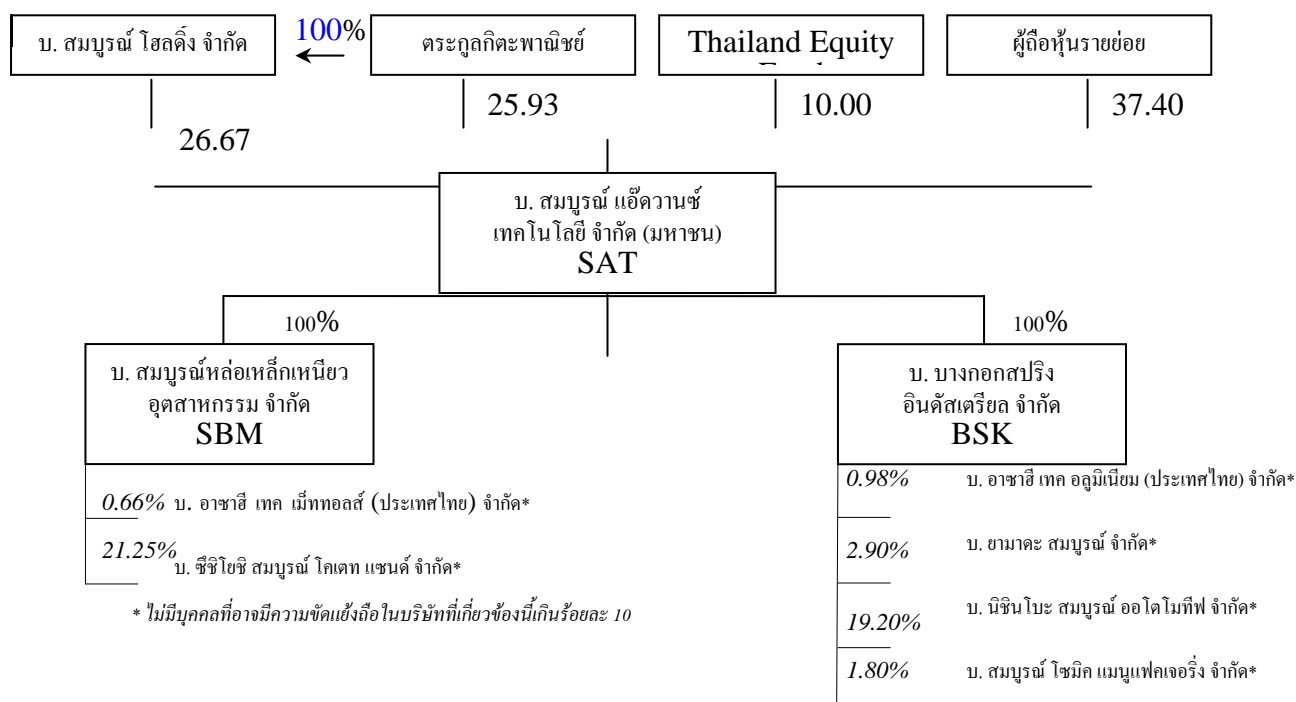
บ. สมบูรณ์ โฮลดิ้ง จำกัด

100%

ตระกูลกิตะพาณิชย์

Thailand Equity

ผู้ถือหุ้นรายย่อย

26.67

25.93

10.00

37.40

บ. สมบูรณ์ แอ๊ดวานซ์ เทคโนโลยี จำกัด (มหาชน)
SAT

100%

100%

บ. สมบูรณ์หล่อเหล็กเหนียว อุตสาหกรรม จำกัด
SBM

บ. บางกอกสปริง อินดัสเตรียล จำกัด
BSK

0.66% บ. อาซาฮี เทค เม็ททอลส์ (ประเทศไทย) จำกัด*

21.25% บ. ซึชิโยชิ สมบูรณ์ โคเตท แซนด์ จำกัด*

* ไม่มีบุคคลที่อาจมีความขัดแย้งถือในบริษัทที่เกี่ยวข้องนี้เกินร้อยละ 10

0.98% บ. อาซาฮี เทค อลูมิเนียม (ประเทศไทย) จำกัด*

2.90% บ. ยามาดะ สมบูรณ์ จำกัด*

19.20% บ. นิชินโบะ สมบูรณ์ ออโตโมทีฟ จำกัด*

1.80% บ. สมบูรณ์ โซมิค แมนูแฟคเจอริ่ง จำกัด*